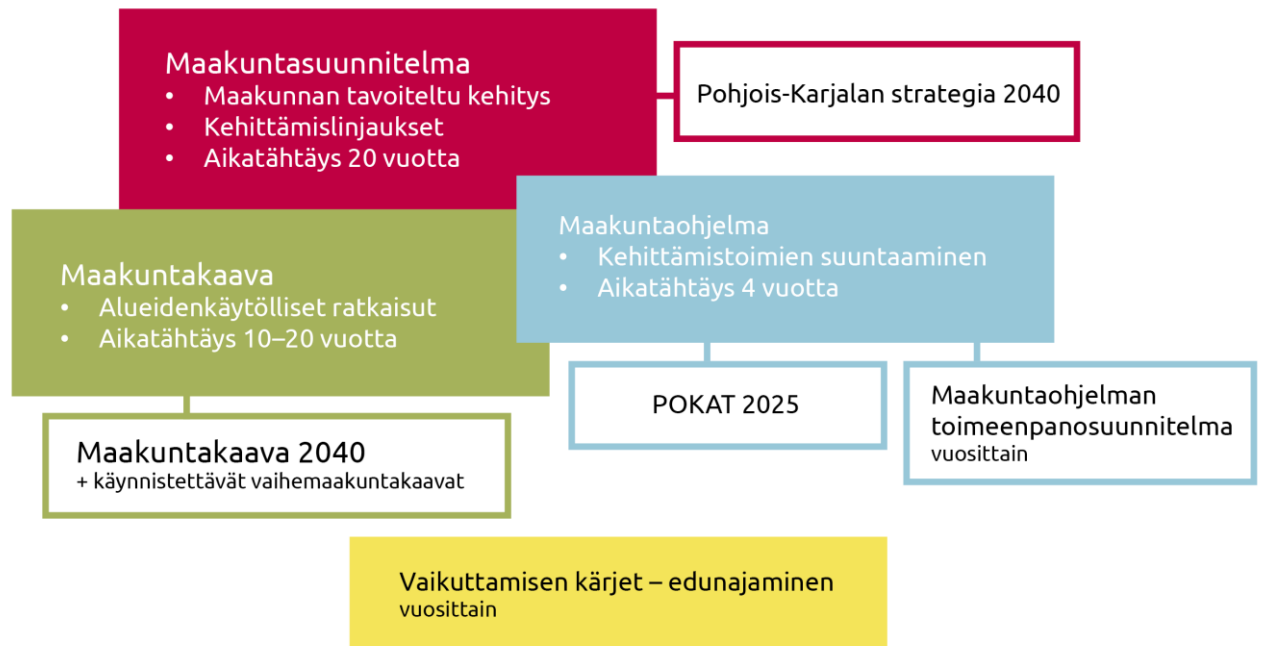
Maakuntasuunnitelma
• Maakunnan tavoiteltu kehitys
• Kehittämislinjaukset
• Aikatähtäys 20 vuotta

Pohjois-Karjalan strategia 2040

Maakuntakaava
• Alueidenkäytölliset ratkaisut
• Aikatähtäys 10–20 vuotta

Maakuntaohjelma
• Kehittämistoimien suuntaaminen
• Aikatähtäys 4 vuotta

Maakuntakaava 2040
+ käynnistettävät vaihemaakuntakaavat

POKAT 2025

Maakuntaohjelman toimeenpanosuunnitelma
vuosittain

Vaikuttamisen kärjet – edunajaminen
vuosittain